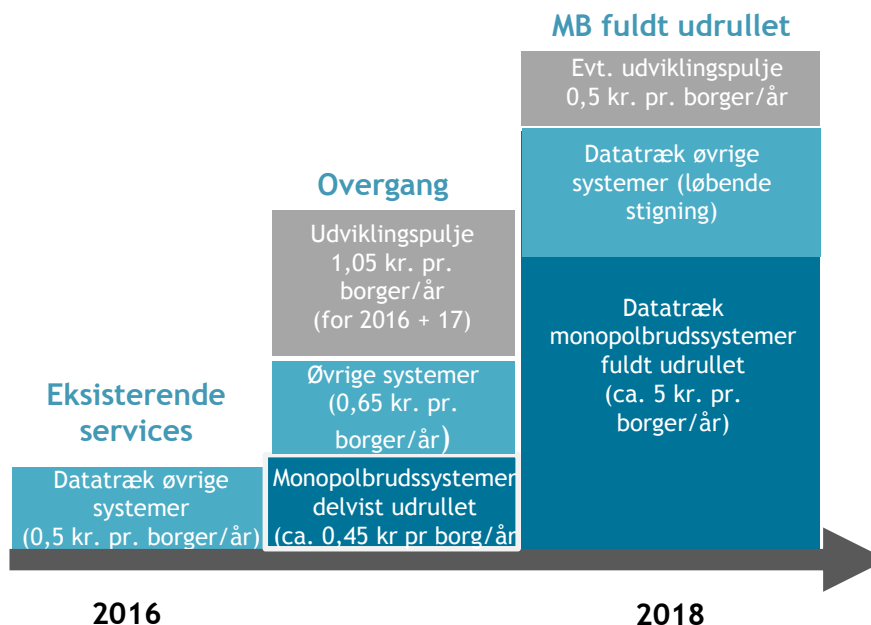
MB fuldt udrullet

Evt. udviklingspulje 0,5 kr. pr. borger/år

Datatræk øvrige systemer (løbende stigning)

Datatræk monopolbrudssystemer fuldt udrullet (ca. 5 kr. pr. borger/år)

Overgang

Udviklingspulje 1,05 kr. pr. borger/år (for 2016 + 17)

Øvrige systemer (0,65 kr. pr. borger/år)

Monopolbrudssystemer delvist udrullet (ca. 0,45 kr pr borg/år

Eksisterende services

Datatræk øvrige systemer (0,5 kr. pr. borger/år)

2016

2018